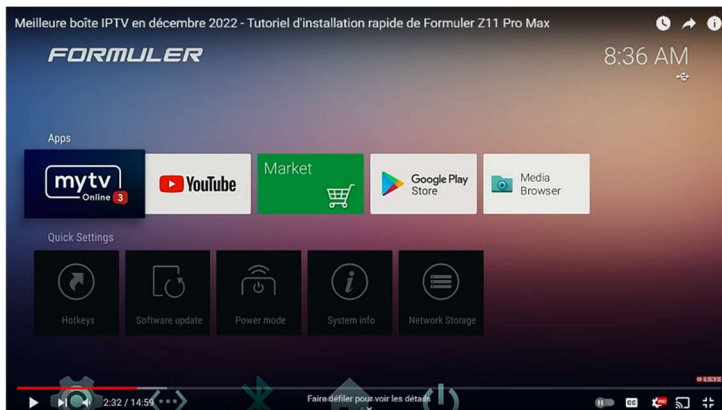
Meilleure boîte IPTV en décembre 2022 - Tutoriel d'installation rapide de Formuler Z11 Pro Max

FORMULER

8:36 AM

Apps

mytv Online 3

YouTube

Market

Google Play Store

Media Browser

Quick Settings

Hotkeys

Software update

Power mode

System info

Network Storage

2:32 / 14:59

Faire défiler pour voir les détails